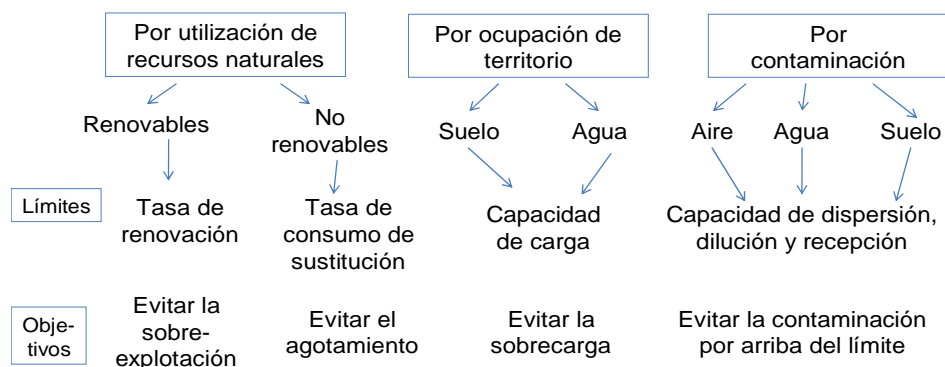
Por utilización de recursos naturales

Por ocupación de territorio

Por contaminación

Renovables

No renovables

Suelo

Agua

Aire

Agua

Suelo

Límites

Tasa de renovación

Tasa de consumo de sustitución

Capacidad de carga

Capacidad de dispersión, dilución y recepción

Objetivos

Evitar la sobreexplotación

Evitar el agotamiento

Evitar la sobrecarga

Evitar la contaminación por arriba del límite